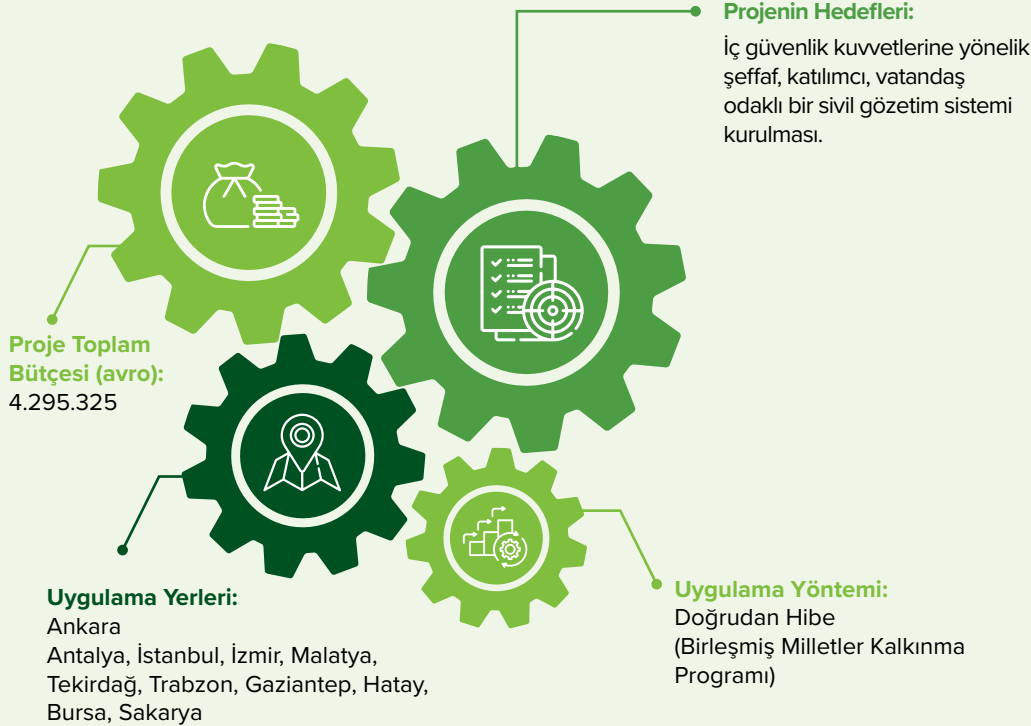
Projenin Hedefleri:
İç güvenlik kuvvetlerine yönelik şeffaf, katılımcı, vatandaş odaklı bir sivil gözetim sistemi kurulması.

Proje Toplam Bütçesi (avro):
4.295.325

Uygulama Yerleri:
Ankara
Antalya, İstanbul, İzmir, Malatya, Tekirdağ, Trabzon, Gaziantep, Hatay, Bursa, Sakarya

Uygulama Yöntemi:
Doğrudan Hibe
(Birleşmiş Milletler Kalkınma Programı)